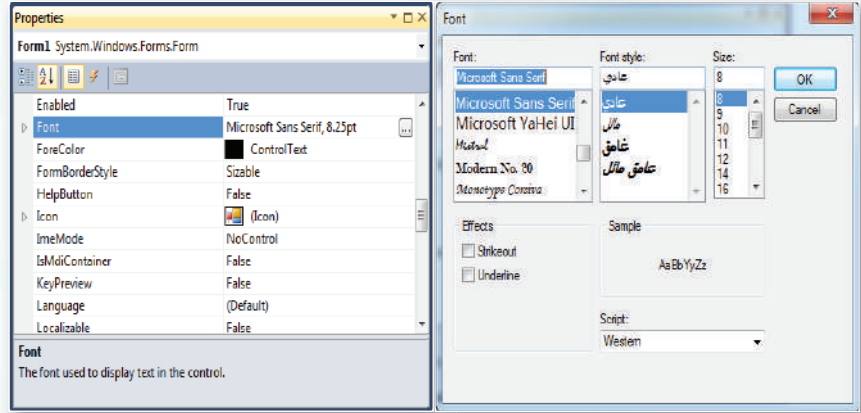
Properties
Form1 System.Windows.Forms.Form

| | |
|---|---|
| Enabled | True |
| Font | Microsoft Sans Serif, 8.25pt |
| ForeColor | ControlText |
| FormBorderStyle | Sizable |
| HelpButton | False |
| Icon | (Icon) |
| ImeMode | NoControl |
| IsMdiContainer | False |
| KeyPreview | False |
| Language | (Default) |
| Localizable | False |

Font
The font used to display text in the control.

Font
Font:
Microsoft Sans Serif
Microsoft Sans Serif
Microsoft YaHei UI
Mistral
Modern No. 20
Monotype Corsiva
Font style:
عادي
عادي
مائل
غامق
غامق مائل
Size:
8
8
9
10
11
12
14
16
OK
Cancel
Effects
Strikeout
Underline
Sample
AaBbYyZz
Script:
Western